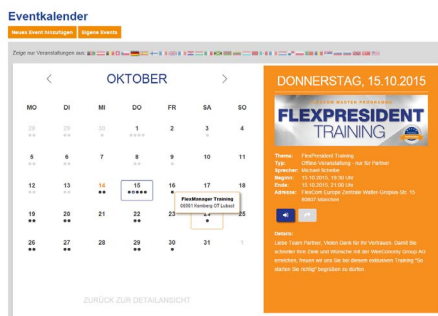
Eventkalender

Neues Event hinzufügen Eigene Events

Zeige nur Veranstaltungen aus:

<

OKTOBER

>

| MO | DI | MI | DO | FR | SA | SO |
|---|---|---|---|---|---|---|
| 28 | 29 | 30 | 1 | 2 | 3 | 4 |
| 5 | 6 | 7 | 8 | 9 | 10 | 11 |
| 12 | 13 | 14 | 15 | 16 | 17 | 18 |
| 19 | 20 | 21 | 22 | 23 | 24 | 25 |
| 26 | 27 | 28 | 29 | 30 | 31 | 1 |

FlexManager Training
80801 Kemberg OT Lobeit

ZURÜCK ZUR DETAILANSICHT

DONNERSTAG, 15.10.2015

FLEXPRESIDENT TRAINING

Thema: FlexPresident Training
Typ: Offline Veranstaltung - nur für Partner
Sprecher: Michael Schreiber
Beginn: 15.10.2015, 10:00 Uhr
Ende: 15.10.2015, 21:00 Uhr
Adresse: FlexCom Europe Zentrale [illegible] Str. 15 80807 München

Details:
Liebe Team Partner, Vielen Dank für Ihr Vertrauen. Damit Sie schneller Ihre Ziele und Wünsche mit der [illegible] Group AG erreichen, freuen wir uns Sie bei diesem exklusiven Training "So starten Sie richtig" begrüßen zu dürfen.